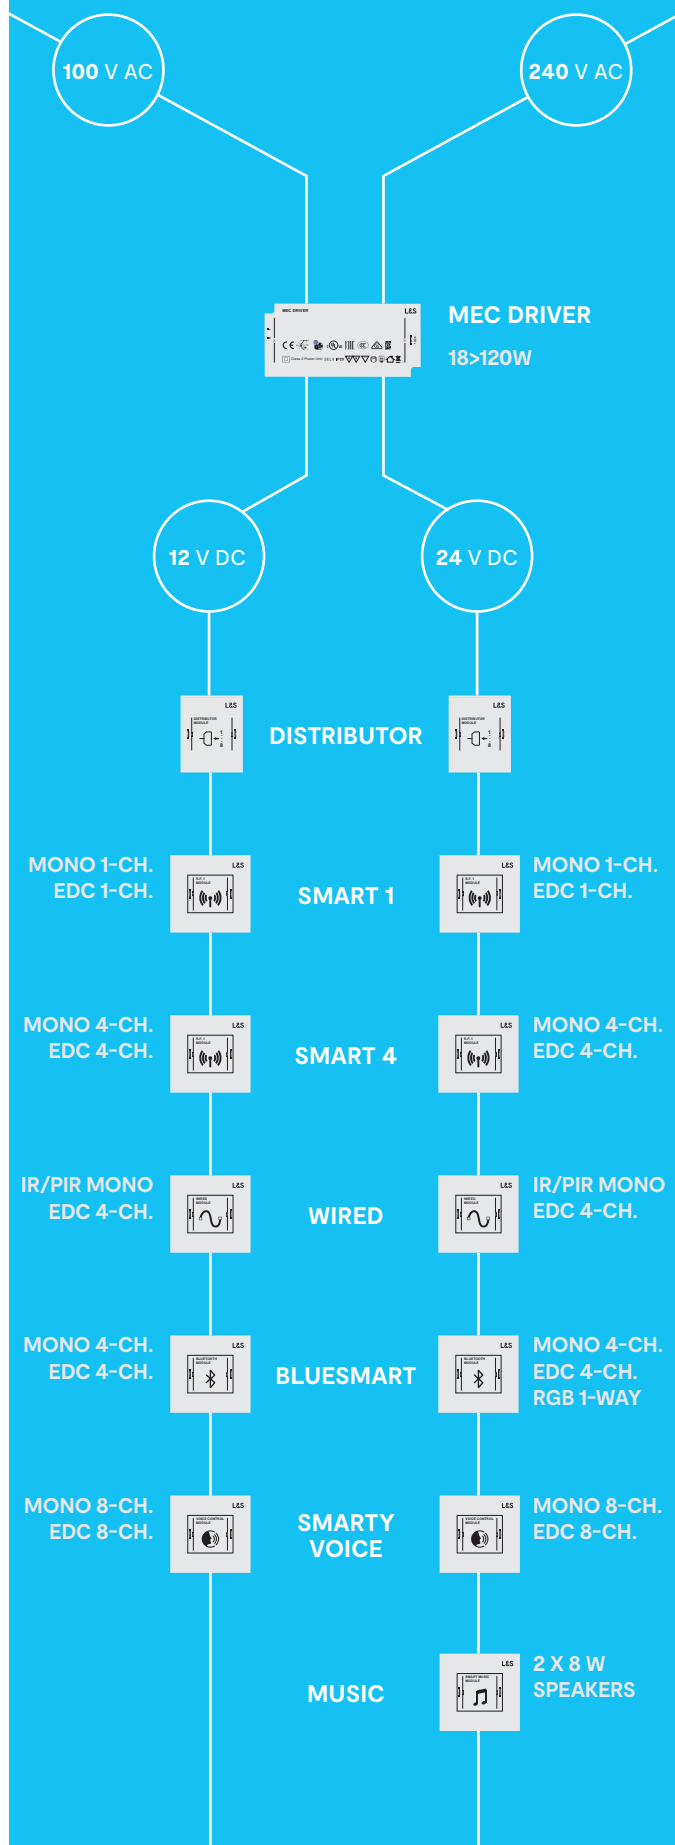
100 V AC

240 V AC

MEC DRIVER

L&S

MEC DRIVER
18>120W

12 V DC

24 V DC

L&S

DISTRIBUTOR

L&S

MONO 1-CH.
EDC 1-CH.

L&S

SMART 1

L&S

MONO 1-CH.
EDC 1-CH.

MONO 4-CH.
EDC 4-CH.

L&S

SMART 4

L&S

MONO 4-CH.
EDC 4-CH.

IR/PIR MONO
EDC 4-CH.

L&S

WIRED

L&S

IR/PIR MONO
EDC 4-CH.

MONO 4-CH.
EDC 4-CH.

L&S

BLUESMART

L&S

MONO 4-CH.
EDC 4-CH.
RGB 1-WAY

MONO 8-CH.
EDC 8-CH.

L&S

SMARTY VOICE

L&S

MONO 8-CH.
EDC 8-CH.

MUSIC

L&S

2 X 8 W
SPEAKERS